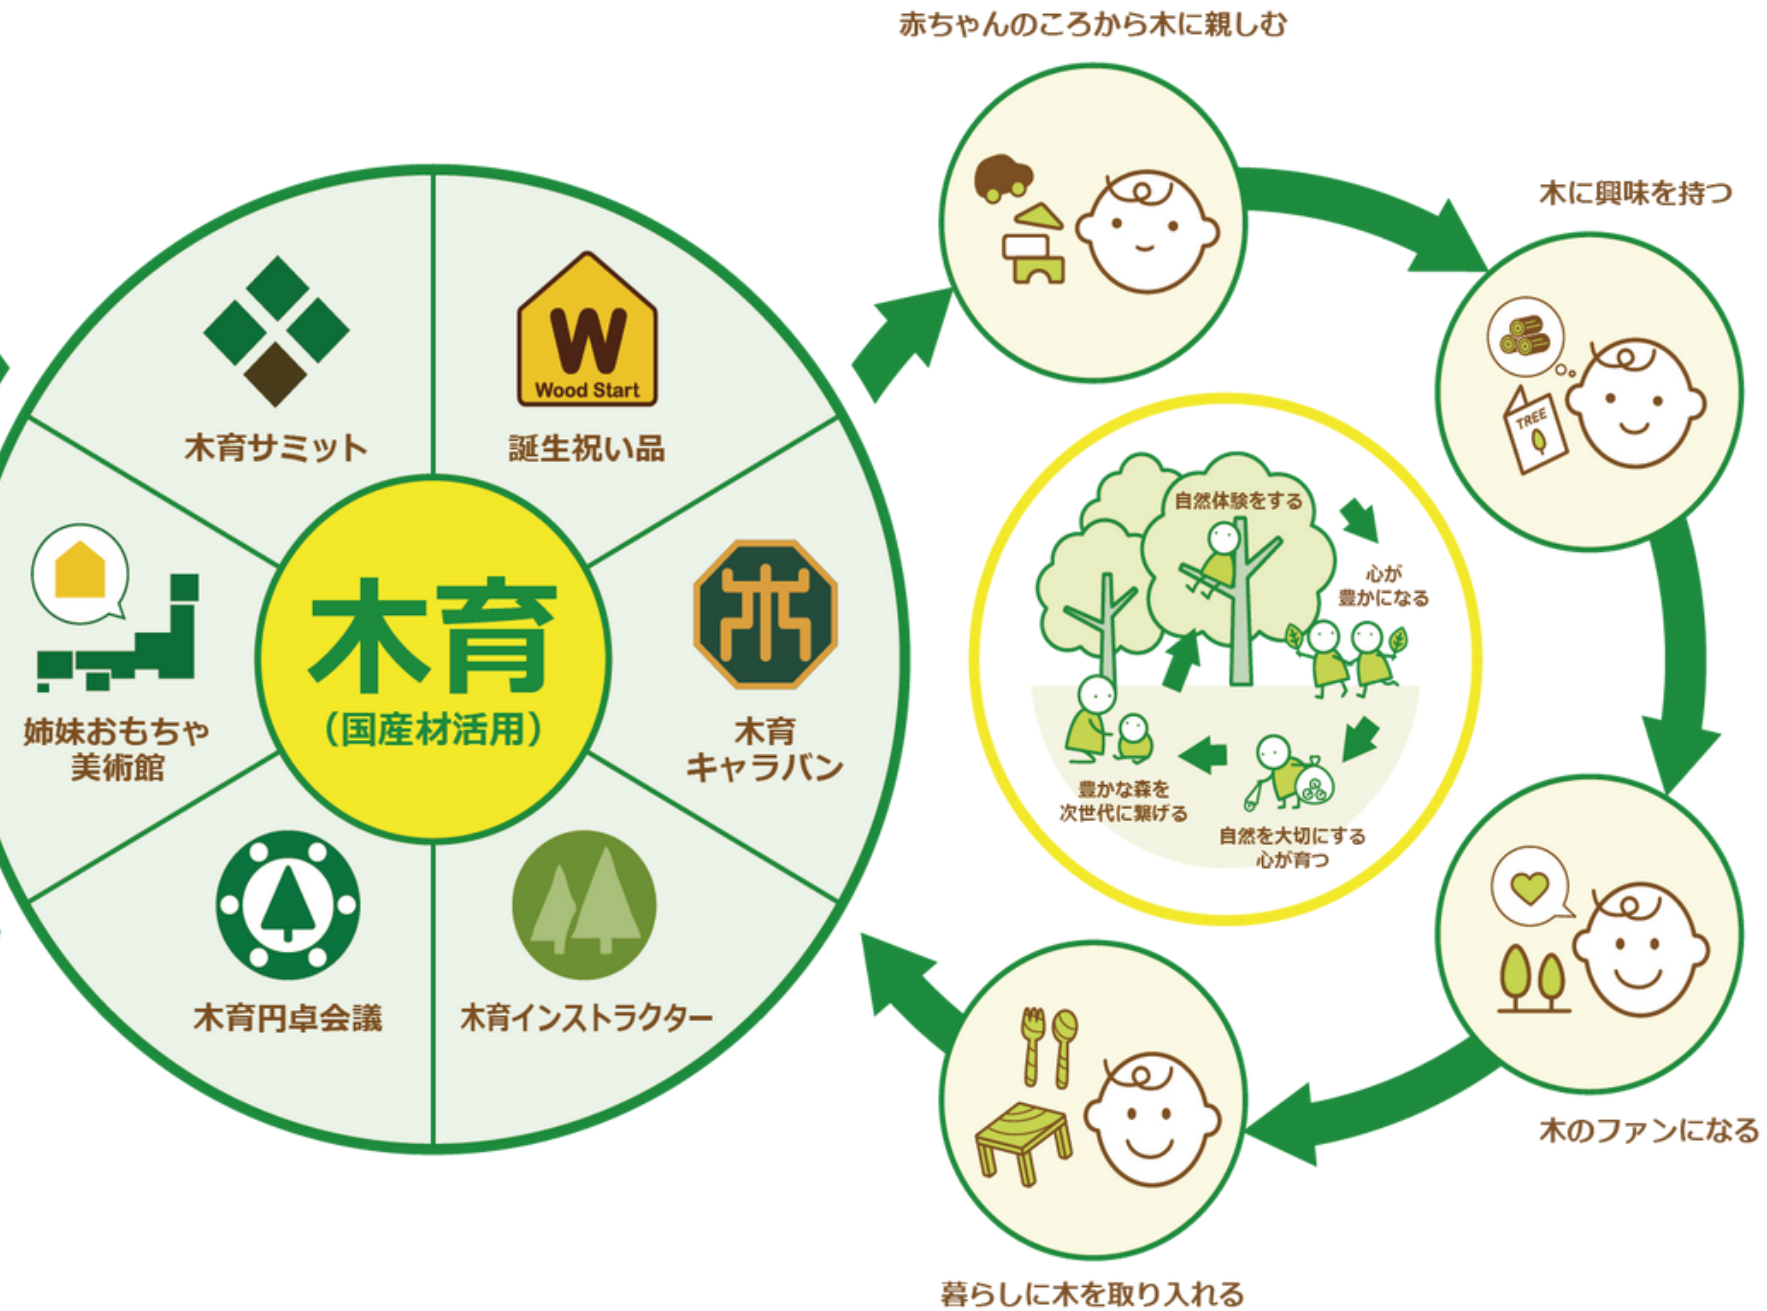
木育サミット

W
Wood Start
誕生祝い品

姉妹おもちゃ美術館

木育
(国産材活用)

木育キャラバン

木育円卓会議

木育インストラクター

赤ちゃんのころから木に親しむ

木に興味を持つ

TREE

自然体験をする

心が豊かになる

豊かな森を次世代に繋げる

自然を大切にする心が育つ

木のファンになる

暮らしに木を取り入れる